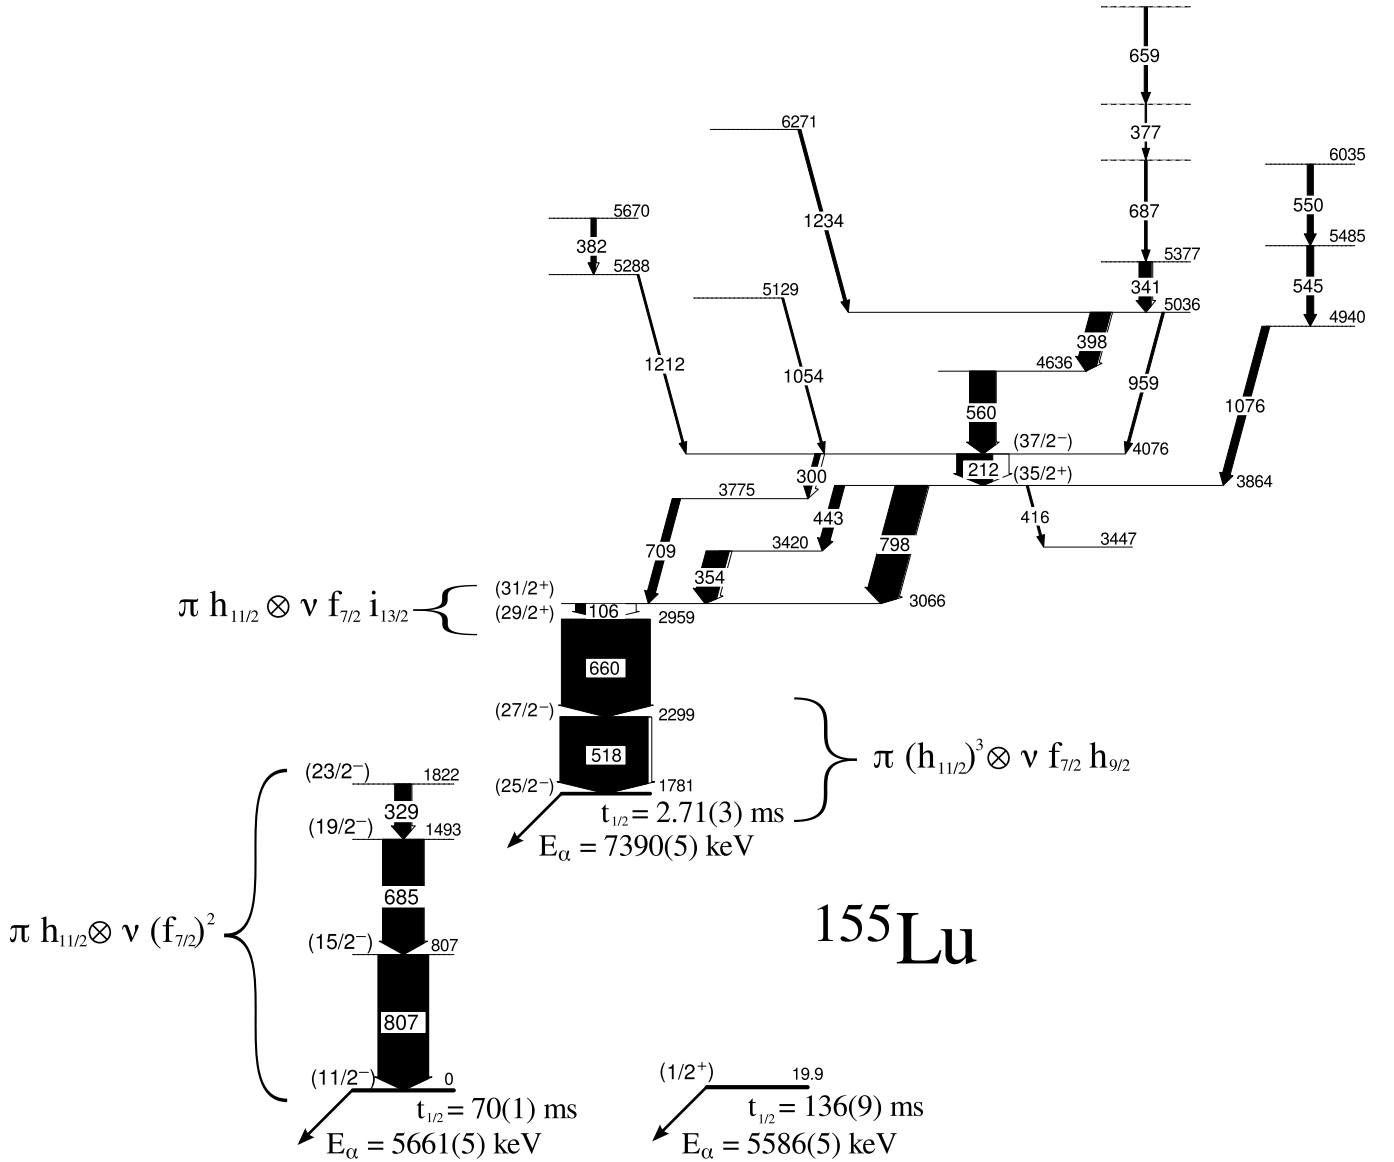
659

377

6271

6035

687

550

5670

1234

382

5288

5485

5377

341

545

5129

5036

4940

398

1212

1054

4636

959

560

1076

(37/2−)

4076

212

(35/2+)

300

3864

3775

443

416

709

3420

798

3447

354

(31/2+)

$\pi\ h_{11/2} \otimes \nu\ f_{7/2}\ i_{13/2}$

(29/2+)

106

2959

3066

660

(27/2−)

2299

518

$\pi\ (h_{11/2})^3 \otimes \nu\ f_{7/2}\ h_{9/2}$

(23/2−)

1822

(25/2−)

1781

$t_{1/2} = 2.71(3)$ ms

329

$E_\alpha = 7390(5)$ keV

(19/2−)

1493

685

$\pi\ h_{11/2} \otimes \nu\ (f_{7/2})^2$

(15/2−)

807

$^{155}$Lu

807

(11/2−)

0

(1/2+)

19.9

$t_{1/2} = 70(1)$ ms

$t_{1/2} = 136(9)$ ms

$E_\alpha = 5661(5)$ keV

$E_\alpha = 5586(5)$ keV